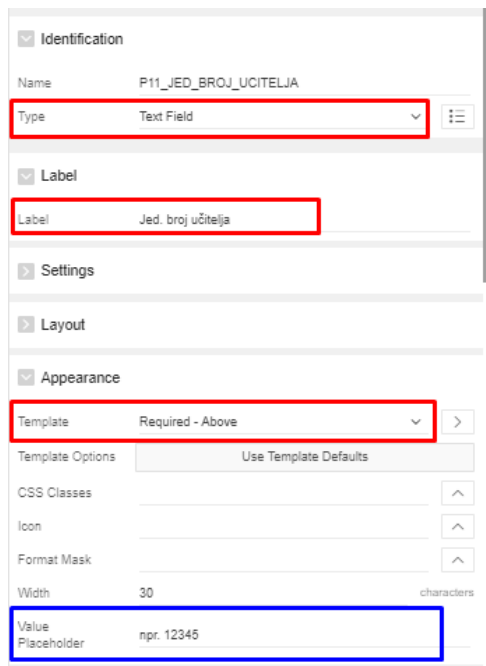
Identification

Name P11_JED_BROJ_UCITELJA

Type Text Field

Label

Label Jed. broj učitelja

Settings

Layout

Appearance

Template Required - Above

Template Options Use Template Defaults

CSS Classes

Icon

Format Mask

Width 30 characters

Value Placeholder npr. 12345